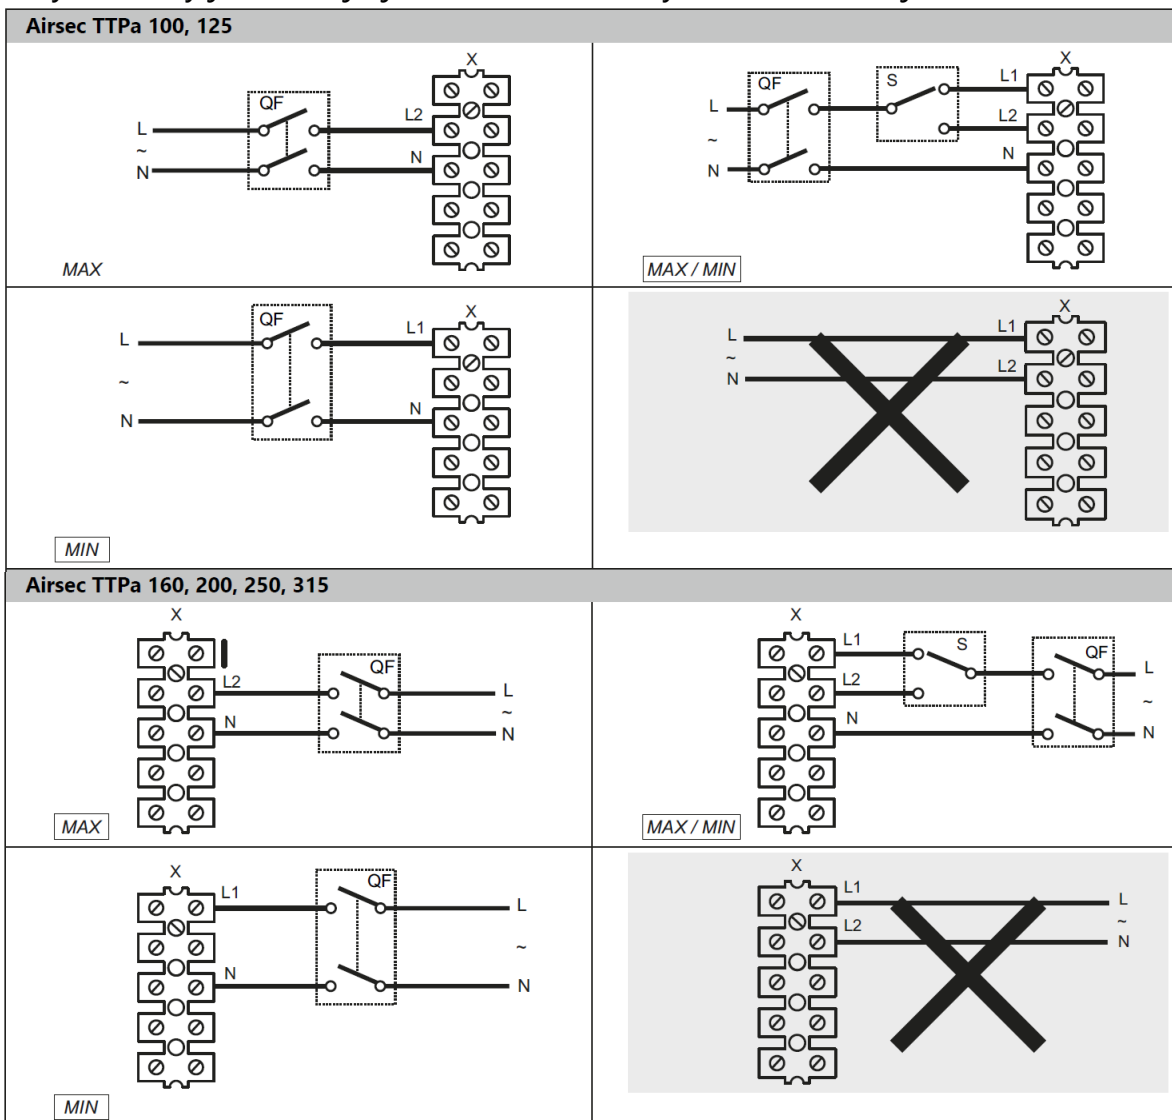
Airsec TTPa 100, 125

QF
L
~
N
X
L2
N
MAX

QF
S
L
~
N
X
L1
L2
N
MAX / MIN

QF
L
~
N
X
L1
N
MIN

L
~
N
X
L1
L2

Airsec TTPa 160, 200, 250, 315

X
L2
N
QF
L
~
N
MAX

X
L1
L2
N
S
QF
L
~
N
MAX / MIN

X
L1
N
QF
L
~
N
MIN

X
L1
L2
L
~
N